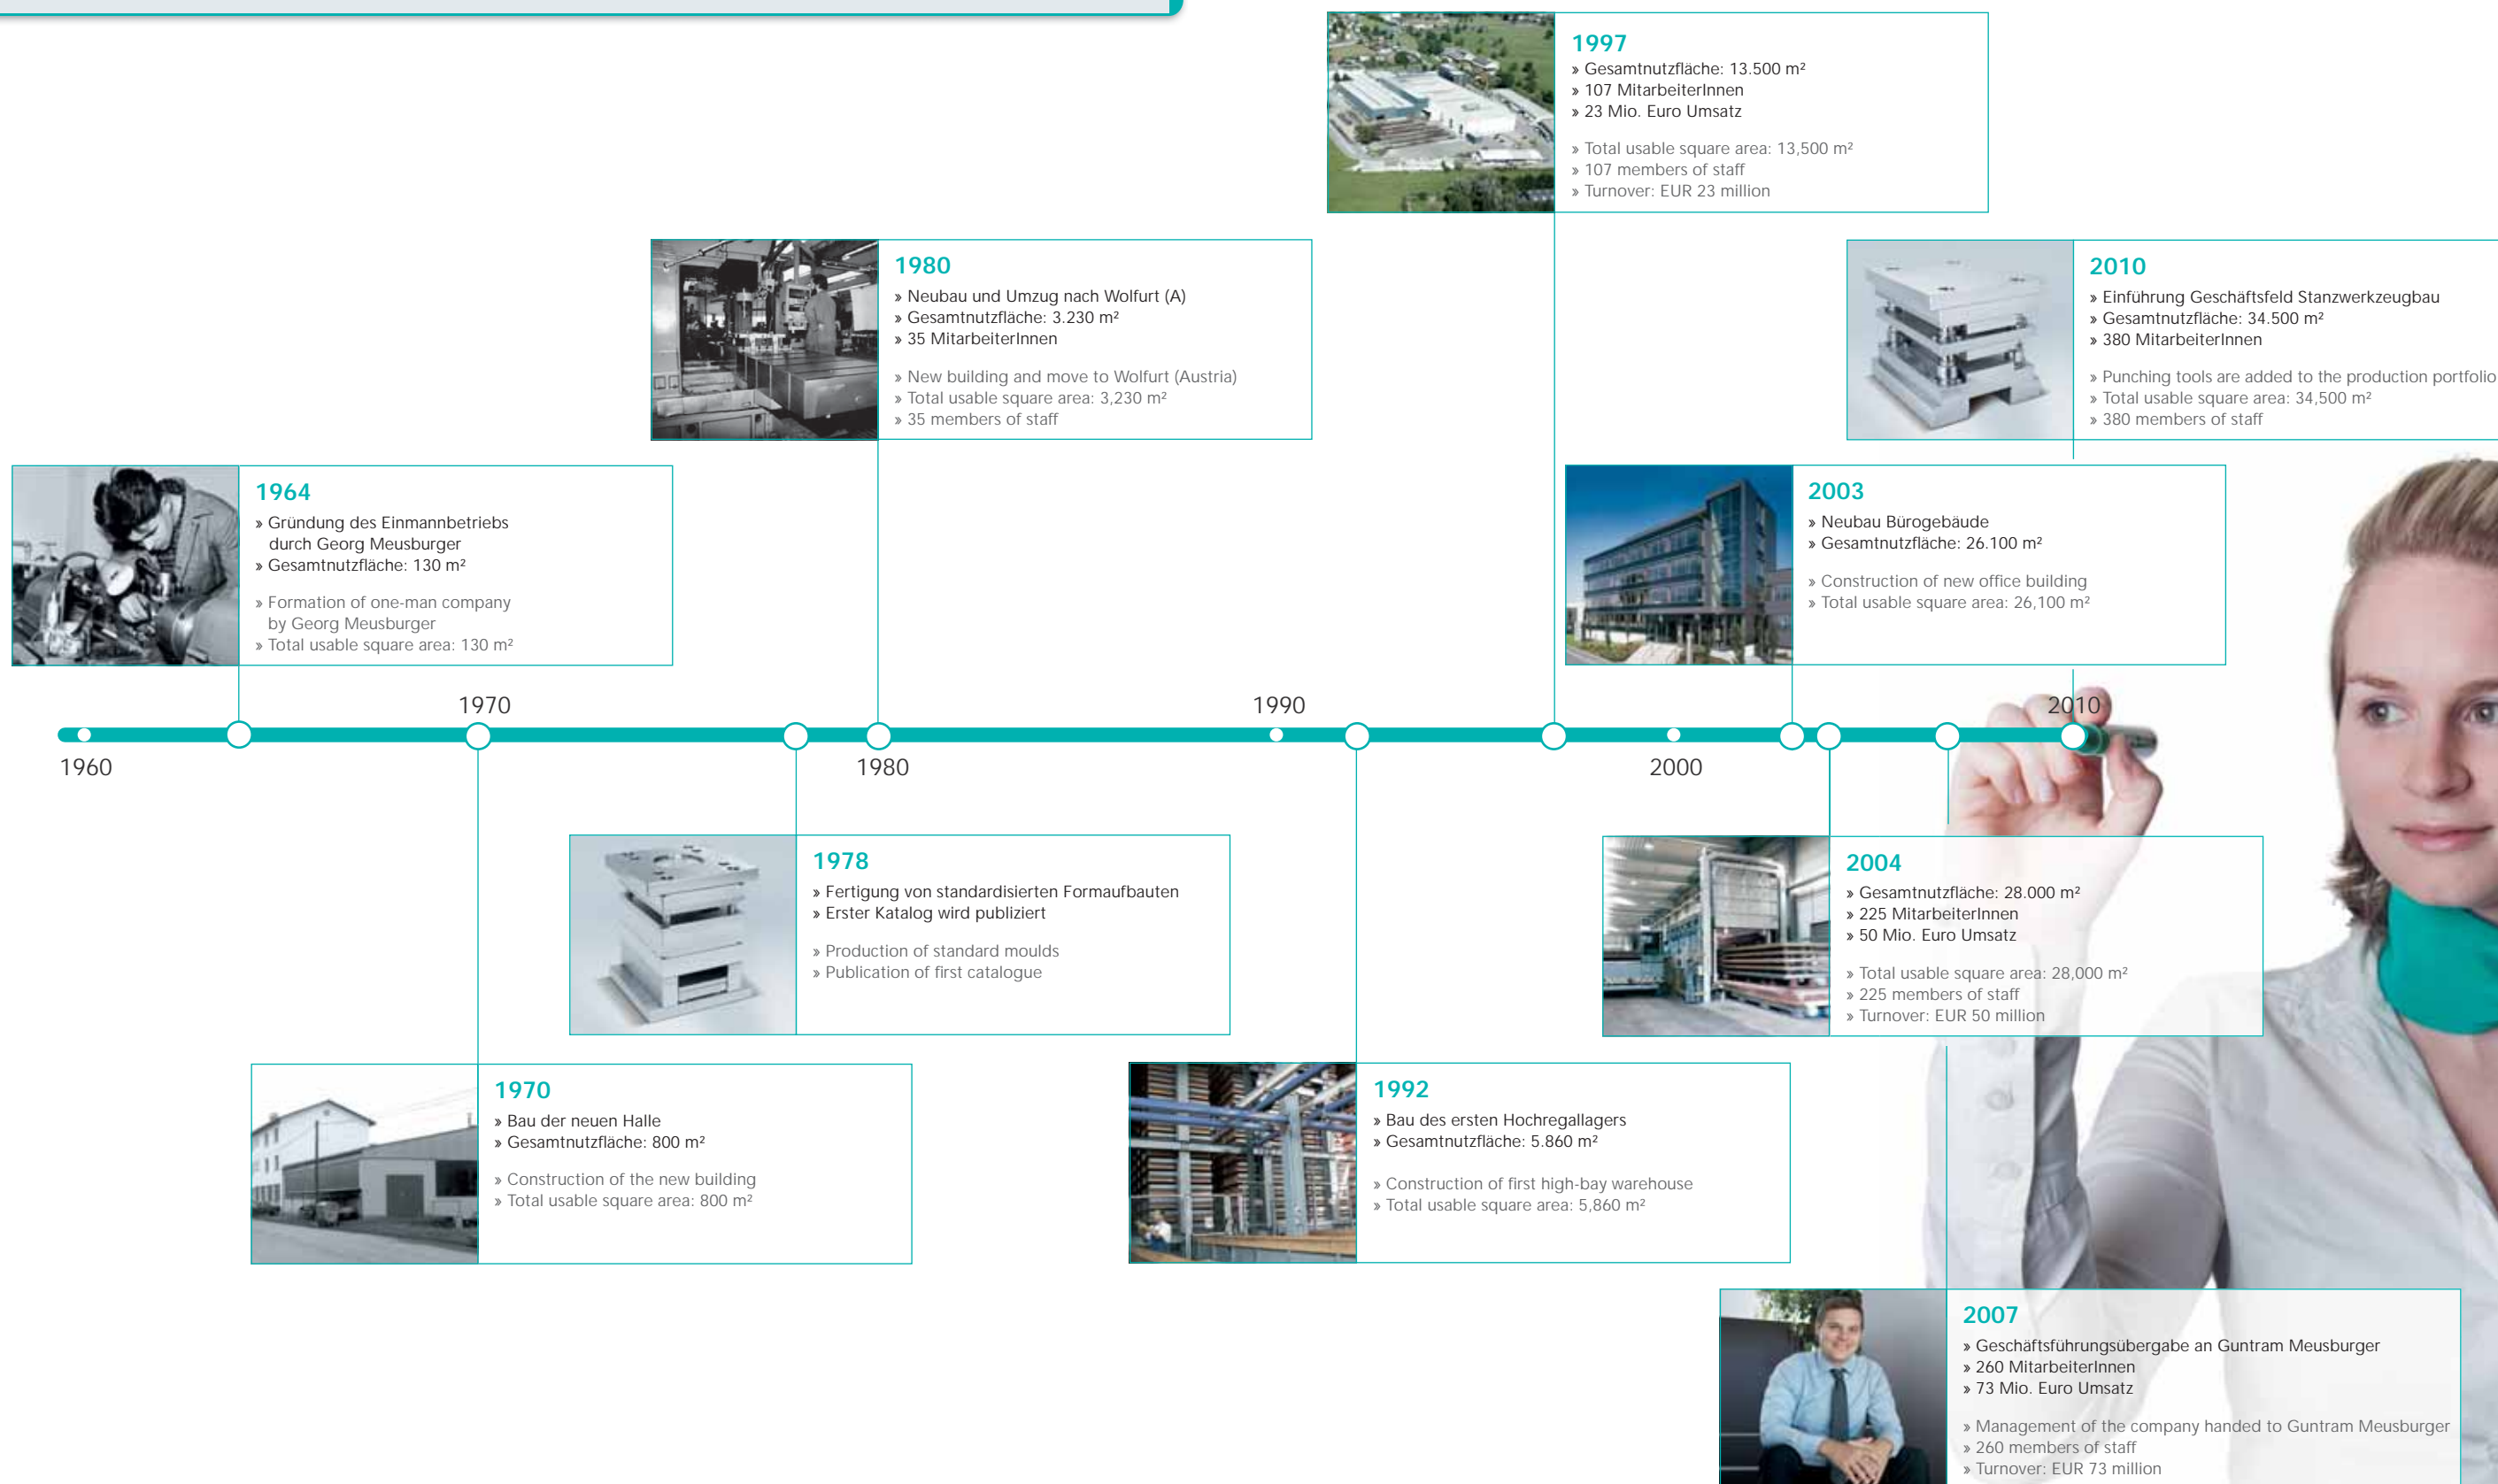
1997
» Gesamtnutzfläche: 13.500 m²
» 107 MitarbeiterInnen
» 23 Mio. Euro Umsatz

» Total usable square area: 13,500 m²
» 107 members of staff
» Turnover: EUR 23 million

1980
» Neubau und Umzug nach Wolfurt (A)
» Gesamtnutzfläche: 3.230 m²
» 35 MitarbeiterInnen

» New building and move to Wolfurt (Austria)
» Total usable square area: 3,230 m²
» 35 members of staff

2010
» Einführung Geschäftsfeld Stanzwerkzeugbau
» Gesamtnutzfläche: 34.500 m²
» 380 MitarbeiterInnen

» Punching tools are added to the production portfolio
» Total usable square area: 34,500 m²
» 380 members of staff

1964
» Gründung des Einmannbetriebs durch Georg Meusburger
» Gesamtnutzfläche: 130 m²

» Formation of one-man company by Georg Meusburger
» Total usable square area: 130 m²

2003
» Neubau Bürogebäude
» Gesamtnutzfläche: 26.100 m²

» Construction of new office building
» Total usable square area: 26,100 m²

1970

1990

2010

1960

1980

2000

1978
» Fertigung von standardisierten Formaufbauten
» Erster Katalog wird publiziert

» Production of standard moulds
» Publication of first catalogue

2004
» Gesamtnutzfläche: 28.000 m²
» 225 MitarbeiterInnen
» 50 Mio. Euro Umsatz

» Total usable square area: 28,000 m²
» 225 members of staff
» Turnover: EUR 50 million

1970
» Bau der neuen Halle
» Gesamtnutzfläche: 800 m²

» Construction of the new building
» Total usable square area: 800 m²

1992
» Bau des ersten Hochregallagers
» Gesamtnutzfläche: 5.860 m²

» Construction of first high-bay warehouse
» Total usable square area: 5,860 m²

2007
» Geschäftsführungsübergabe an Guntram Meusburger
» 260 MitarbeiterInnen
» 73 Mio. Euro Umsatz

» Management of the company handed to Guntram Meusburger
» 260 members of staff
» Turnover: EUR 73 million